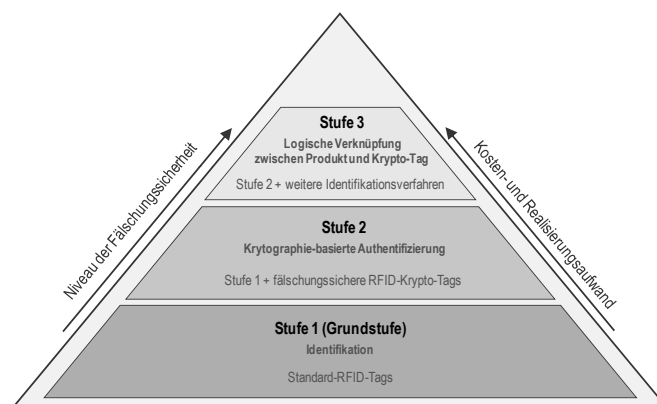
Stufe 3
Logische Verknüpfung zwischen Produkt und Krypto-Tag
Stufe 2 + weitere Identifikationsverfahren

Stufe 2
Krytographie-basierte Authentifizierung
Stufe 1 + fälschungssichere RFID-Krypto-Tags

Stufe 1 (Grundstufe)
Identifikation
Standard-RFID-Tags

Niveau der Fälschungssicherheit

Kosten- und Realisierungsaufwand